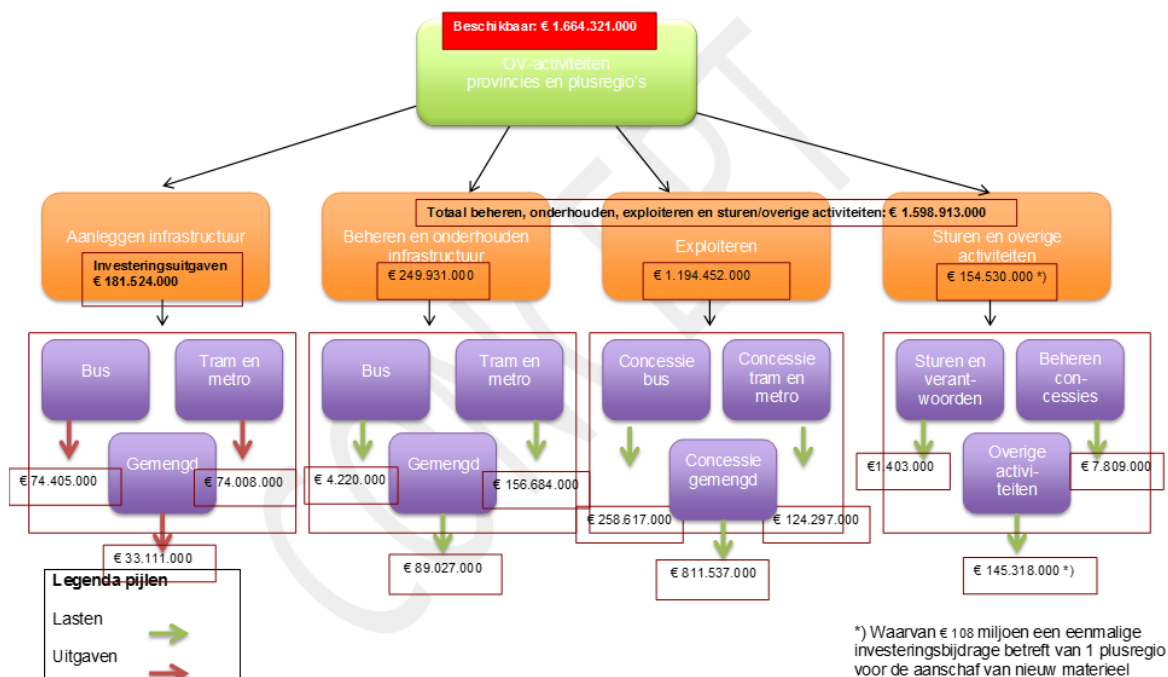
Beschikbaar: € 1.664.321.000

OV-activiteiten provincies en plusregio's

Aanleggen infrastructuur

Investeringsuitgaven € 181.524.000

Bus

Tram en metro

Gemengd

€ 74.405.000

€ 74.008.000

€ 33.111.000

Totaal beheren, onderhouden, exploiteren en sturen/overige activiteiten: € 1.598.913.000

Beheren en onderhouden infrastructuur

€ 249.931.000

Bus

Tram en metro

Gemengd

€ 4.220.000

€ 156.684.000

€ 89.027.000

Exploiteren

€ 1.194.452.000

Concessie bus

Concessie tram en metro

Concessie gemengd

€ 258.617.000

€ 124.297.000

€ 811.537.000

Sturen en overige activiteiten

€ 154.530.000 *)

Sturen en verant-woorden

Beheren con-cessies

Overige activi-teiten

€1.403.000

€ 7.809.000

€ 145.318.000 *)

Legenda pijlen

Lasten

Uitgaven

*) Waarvan € 108 miljoen een eenmalige investeringsbijdrage betreft van 1 plusregio voor de aanschaf van nieuw materieel

CONCEPT